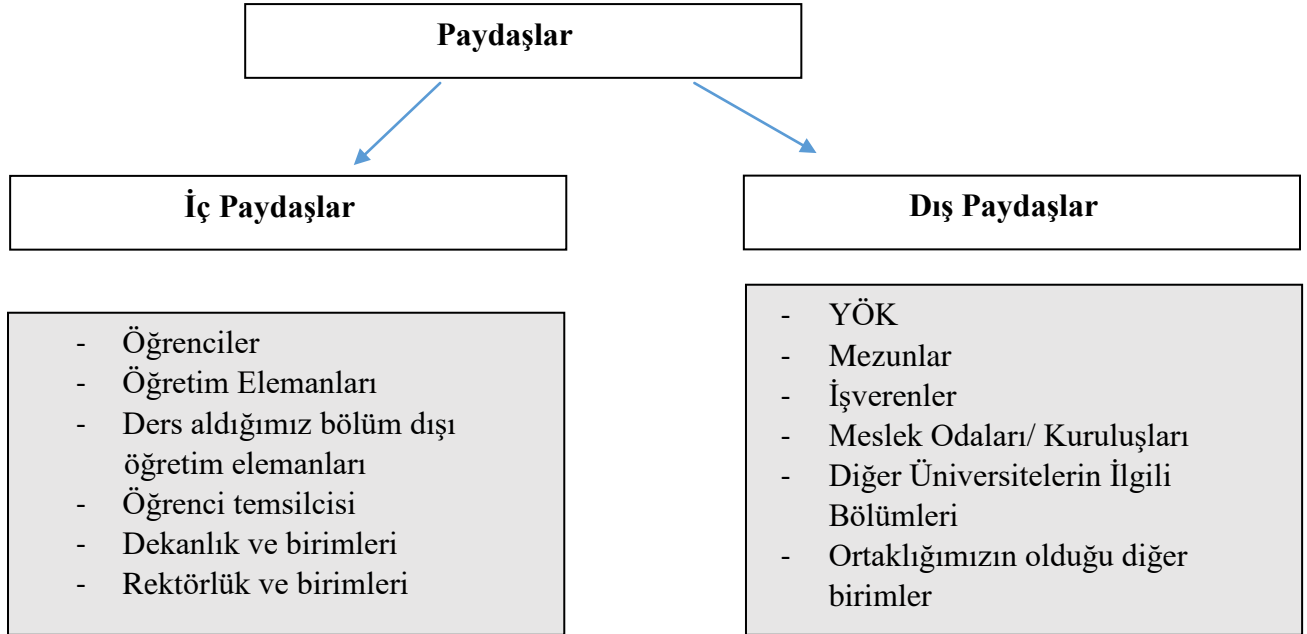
Paydaşlar

İç Paydaşlar

- Öğrenciler
- Öğretim Elemanları
- Ders aldığımız bölüm dışı öğretim elemanları
- Öğrenci temsilcisi
- Dekanlık ve birimleri
- Rektörlük ve birimleri

Dış Paydaşlar

- YÖK
- Mezunlar
- İşverenler
- Meslek Odaları/ Kuruluşları
- Diğer Üniversitelerin İlgili Bölümleri
- Ortaklığımızın olduğu diğer birimler